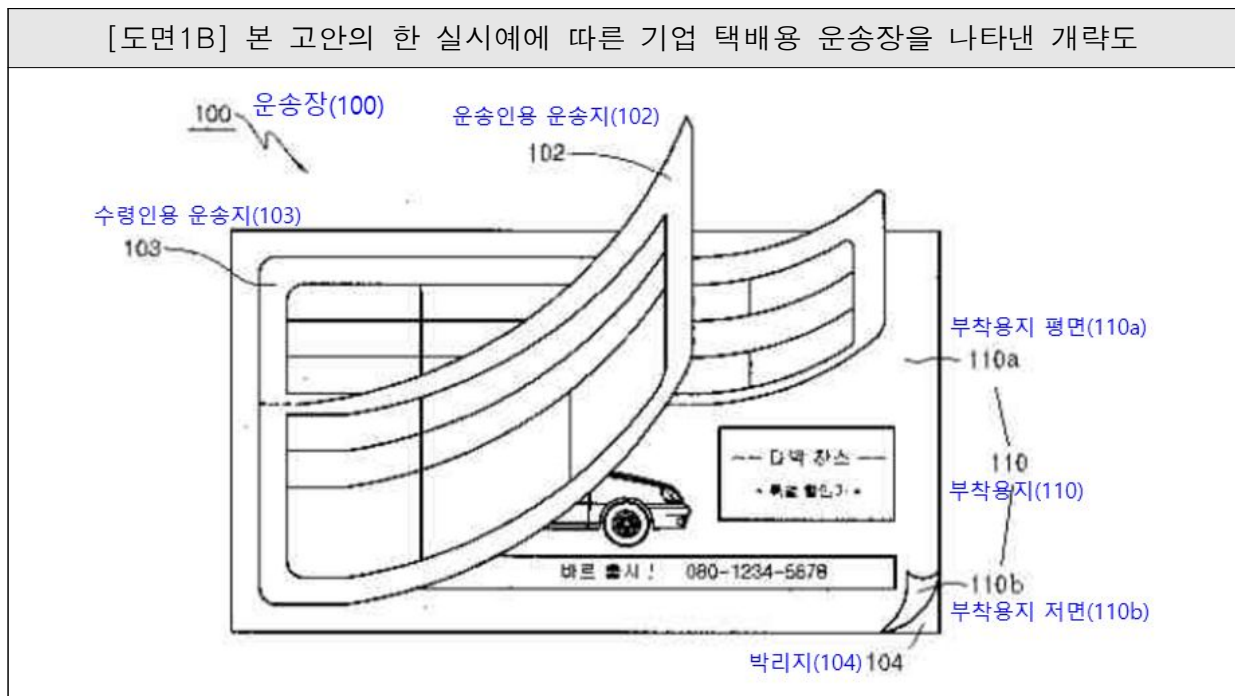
[도면1B] 본 고안의 한 실시예에 따른 기업 택배용 운송장을 나타낸 개략도

100 운송장(100)

운송인용 운송지(102)
102

수령인용 운송지(103)
103

부착용지 평면(110a)
110a

110
부착용지(110)

110b
부착용지 저면(110b)

박리지(104) 104

--- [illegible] ---
• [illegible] •

바로 출시! 080-1234-5678